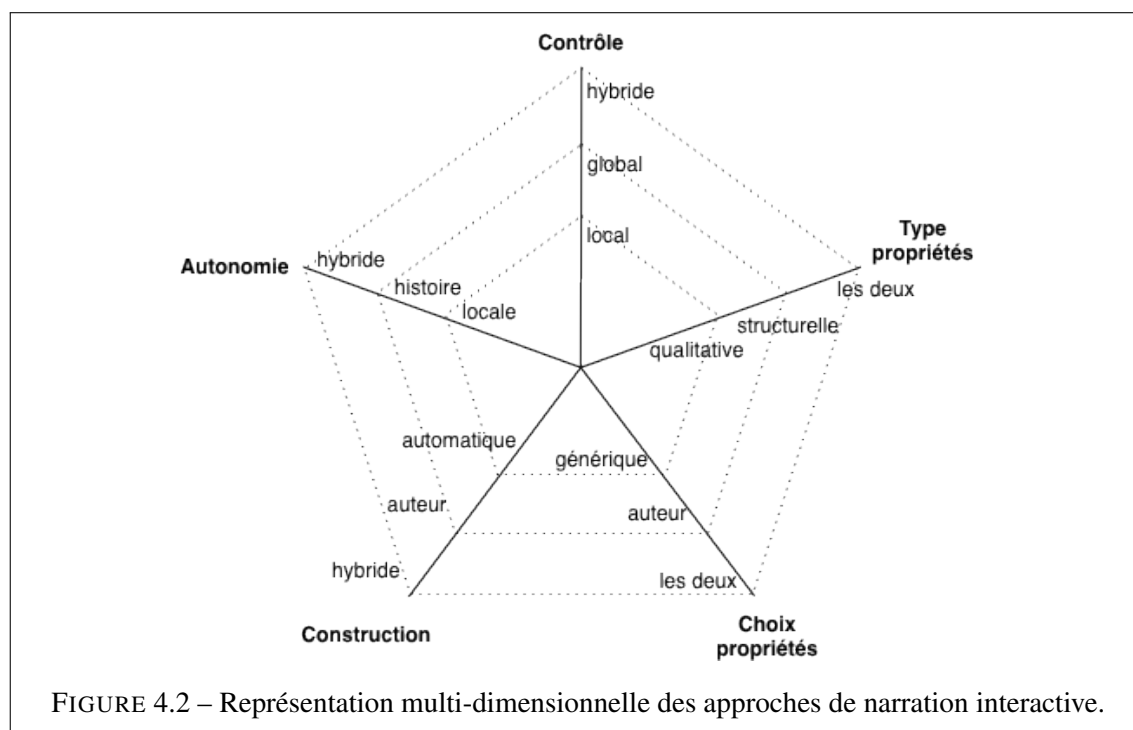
Contrôle
hybride
global
local

Type propriétés
les deux
structurelle
qualitative

Autonomie
hybride
histoire
locale

automatique
auteur
hybride

générique
auteur
les deux

Construction

Choix propriétés

FIGURE 4.2 – Représentation multi-dimensionnelle des approches de narration interactive.